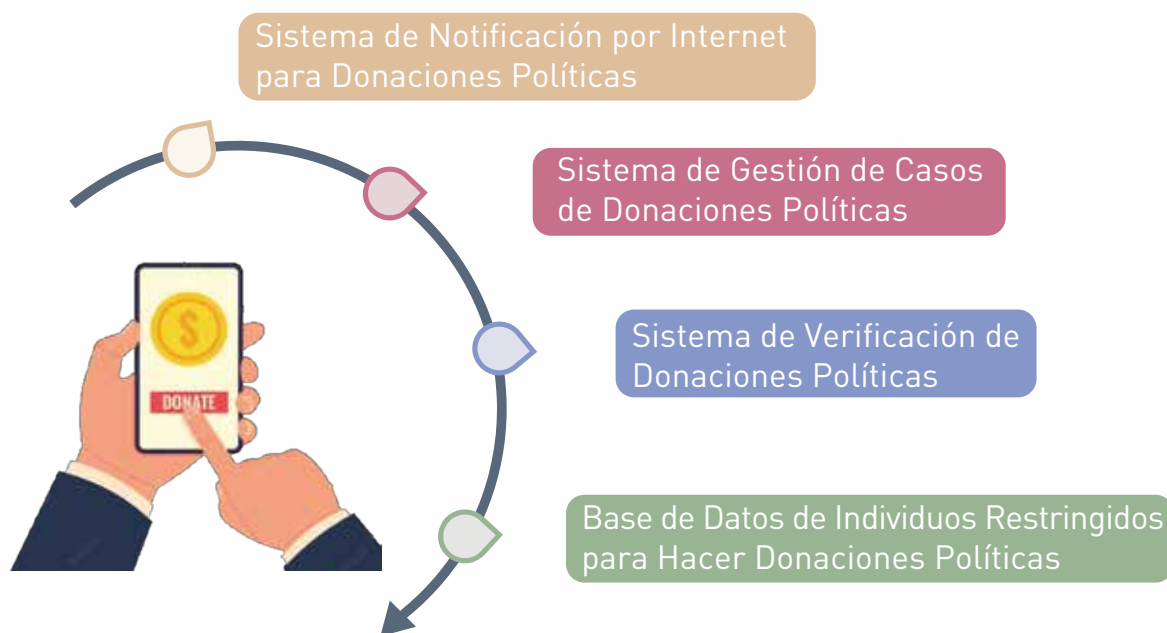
Sistema de Notificación por Internet para Donaciones Políticas

Sistema de Gestión de Casos de Donaciones Políticas

Sistema de Verificación de Donaciones Políticas

Base de Datos de Individuos Restringidos para Hacer Donaciones Políticas

$

DONATE